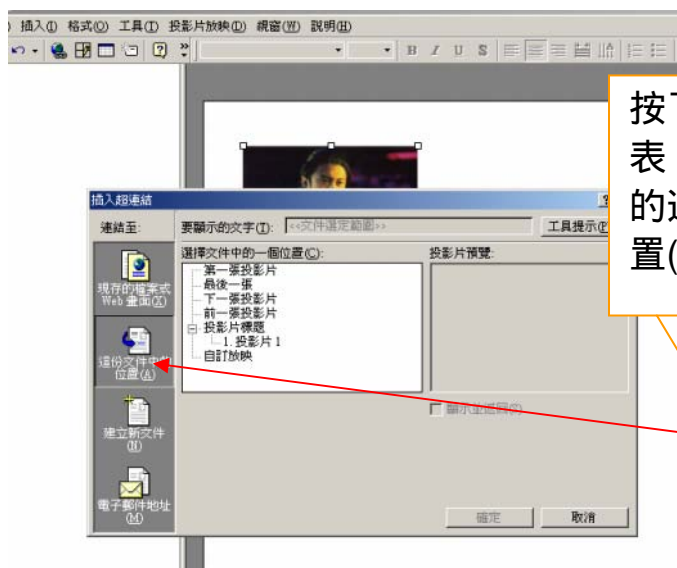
) 插入(I) 格式(O) 工具(T) 投影片放映(D) 視窗(W) 說明(H)

按下
表
的這
置(

插入超連結

連結至:

要顯示的文字(T): <<文件選定範圍>>

工具提示(P)

選擇文件中的一個位置(C):

第一張投影片
最後一張
下一張投影片
前一張投影片
投影片標題
1. 投影片 1
自訂放映

投影片預覽:

現存的檔案或 Web 畫面(X)

這份文件中的位置(A)

建立新文件(N)

電子郵件地址(M)

顯示並返回(S)

確定

取消